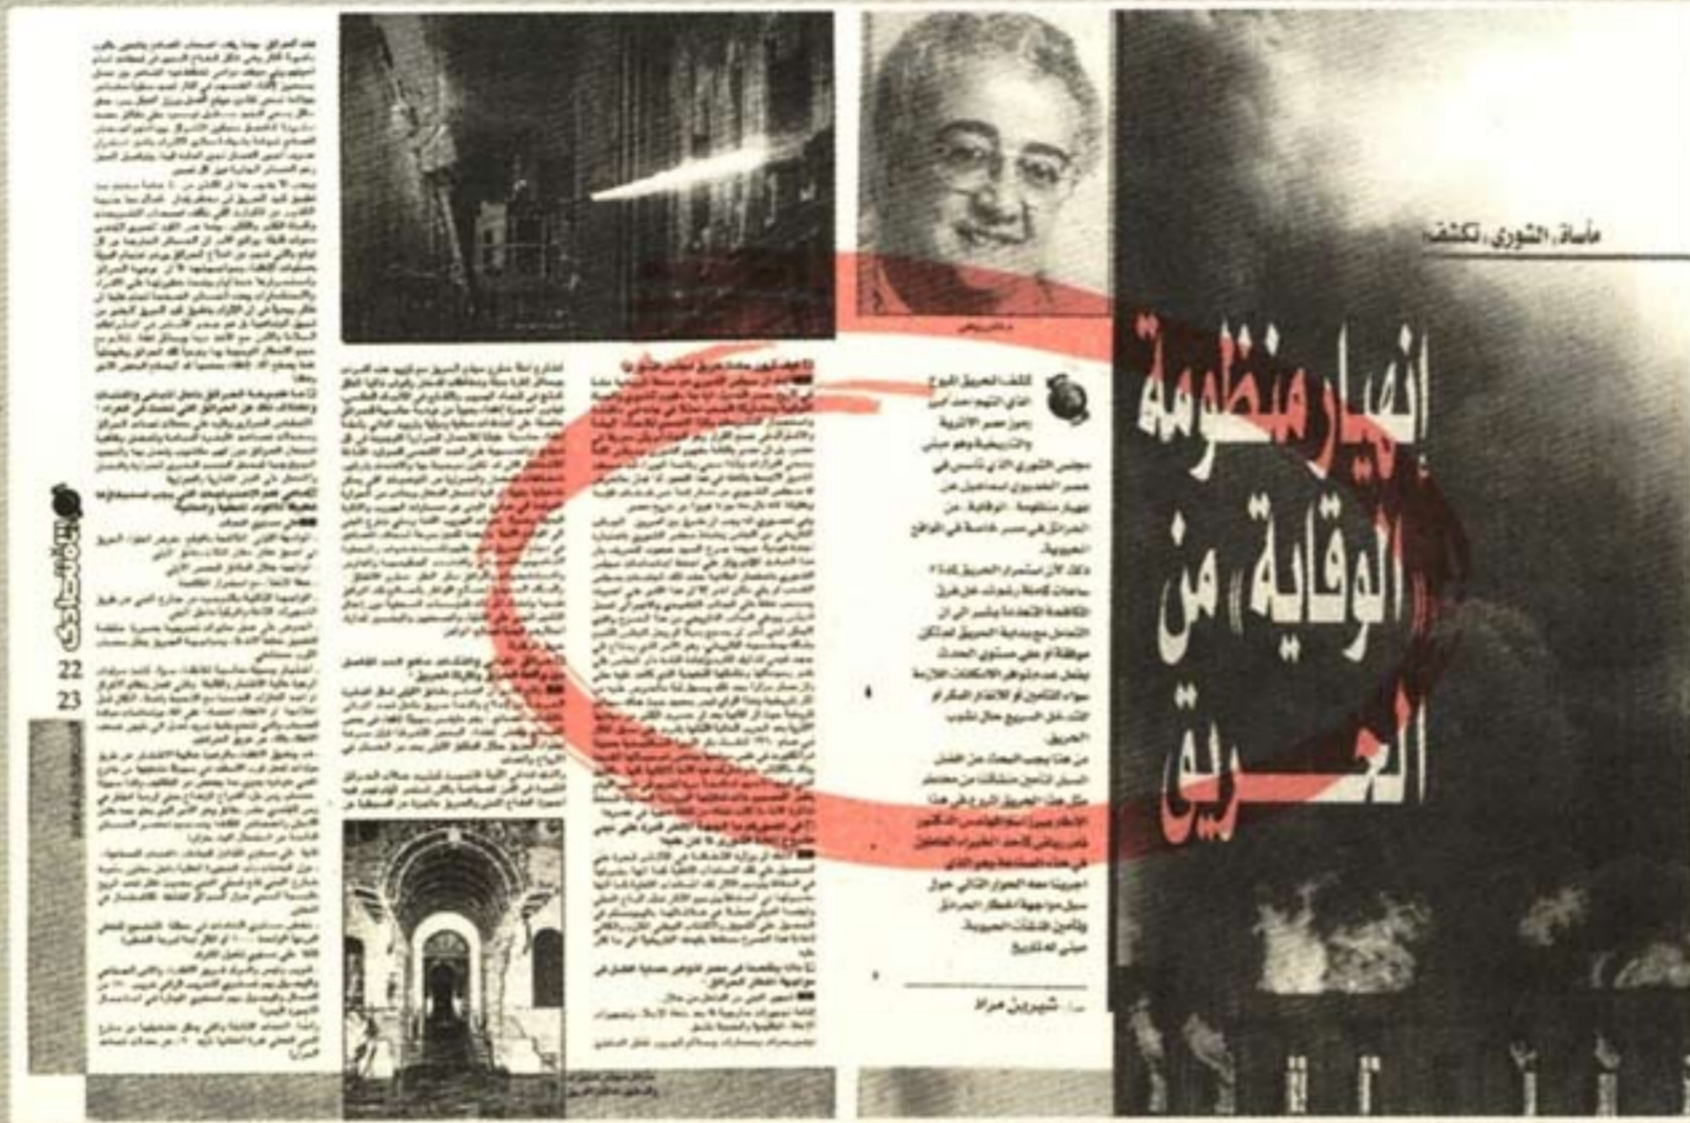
مأساة «الشورى» تكشف

إنهيار منظومة «الوقاية» من الحريق

كشف الحريق المروع الذي التهم مبنى أحد رموز مصر الأثرية والتاريخية وهو مبنى مجلس الشورى الذي تأسس في عصر الخديوي اسماعيل عن انهيار منظومة «الوقاية» من الحرائق في مصر خاصة في المواقع الحيوية.

ذلك لأن استمرار الحريق لمدة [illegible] ساعات كاملة رغم كل الطرق المكافحة المتاحة يشير إلى أن التعامل مع بداية الحريق لم يكن موفقاً أو على مستوى الحدث بشكل عدم توافر الامكانات اللازمة سواء التأمين أو الاقتحام المبكر أو الحد من انتشار الحريق.

من هنا يجب البحث عن الخلل في سبل تأمين منشآت من مخاطر مثل هذا الحريق المروع وفي هذا الإطار حوار مع المهندس الدكتور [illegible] في هذه الصفحة وهو الذي أجرينا معه الحوار التالي حول سبل مواجهة أخطار الحرائق وتأمين المنشآت الحيوية.

حوار: شيرين عراد

22
23

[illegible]